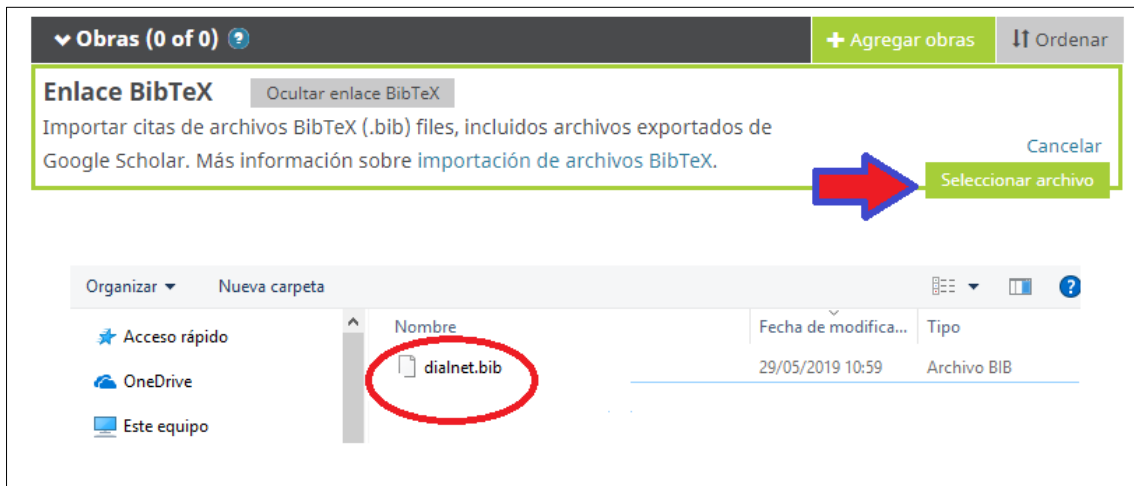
Obras (0 of 0) ?

+ Agregar obras

Ordenar

Enlace BibTeX

Ocultar enlace BibTeX

Importar citas de archivos BibTeX (.bib) files, incluidos archivos exportados de Google Scholar. Más información sobre importación de archivos BibTeX.

Cancelar

Seleccionar archivo

Organizar ▾

Nueva carpeta

Acceso rápido

OneDrive

Este equipo

Nombre

Fecha de modifica...

Tipo

dialnet.bib

29/05/2019 10:59

Archivo BIB